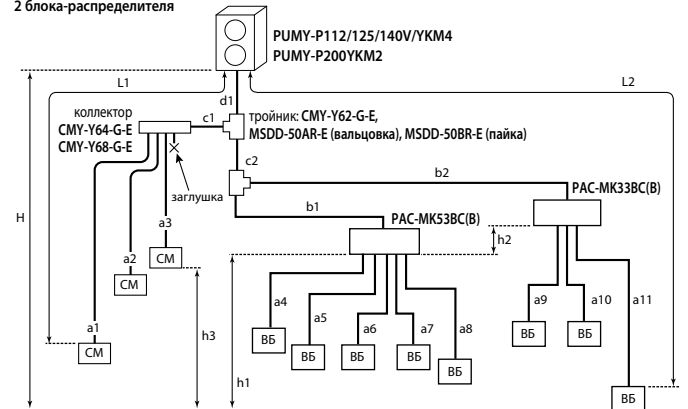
2 блока-распределителя

PUMY-P112/125/140V/YKM4
PUMY-P200YKM2

L1

L2

d1

коллектор
CMY-Y64-G-E
CMY-Y68-G-E

c1

тройник: CMY-Y62-G-E,
MSDD-50AR-E (вальцовка), MSDD-50BR-E (пайка)

c2

заглушка

b2

PAC-MK33BC(B)

H

b1

PAC-MK53BC(B)

h2

a3

CM

a2

CM

a4

a5

a6

a7

a8

a9

a10

a11

a1

h3

CM

ВБ

ВБ

ВБ

ВБ

ВБ

ВБ

ВБ

h1

ВБ